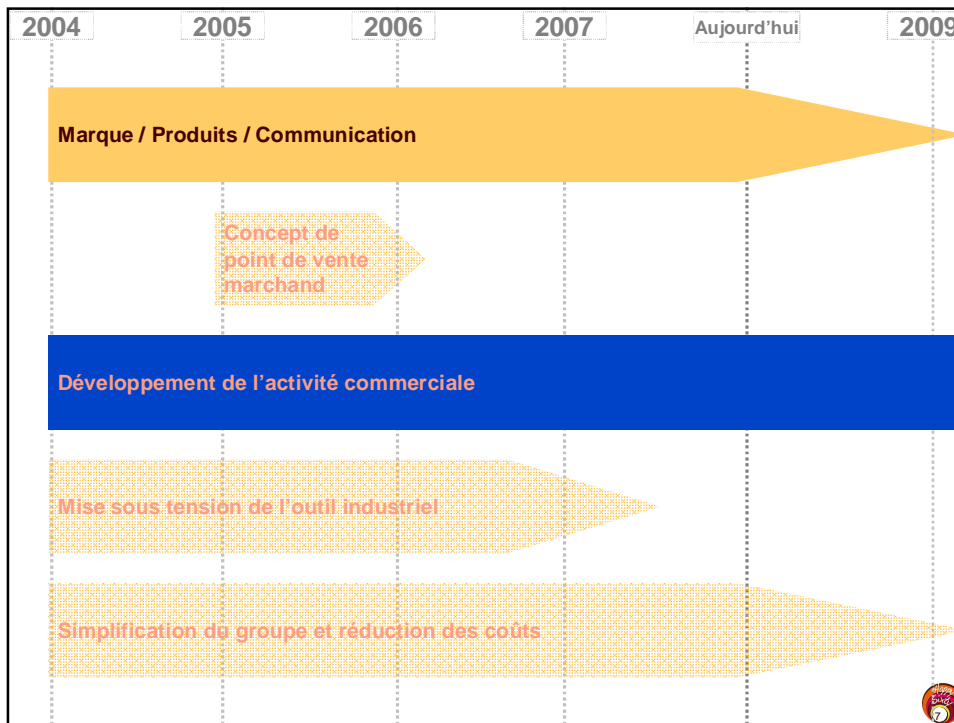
2004 2005 2006 2007 Aujourd'hui 2009

Marque / Produits / Communication

Concept de point de vente marchand

Développement de l'activité commerciale

Mise sous tension de l'outil industriel

Simplification du groupe et réduction des coûts